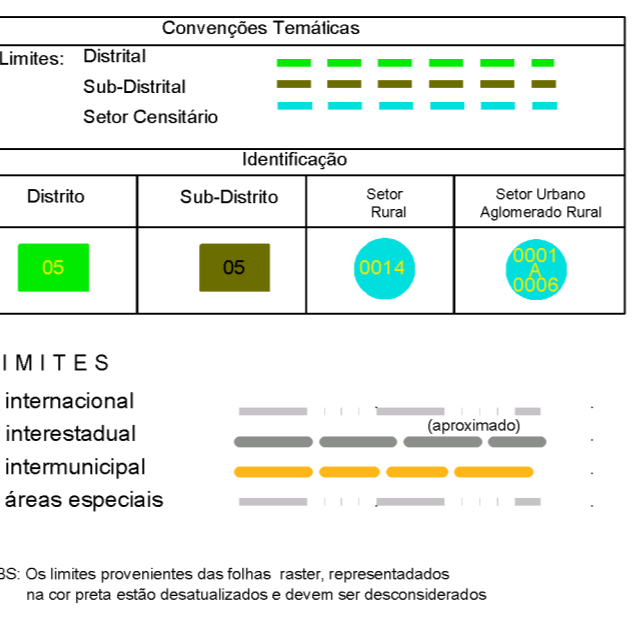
Convenções Temáticas

Limites: Distrital

Sub-Distrital

Setor Censitário

Identificação

| Distrito | Sub-Distrito | Setor Rural | Setor Urbano Aglomerado Rural |
|---|---|---|---|
| 05 | 05 | 0014 | 0001 A 0006 |

IMITES

internacional

interestadual (aproximado)

intermunicipal

áreas especiais

BS: Os limites provenientes das folhas raster, representadados na cor preta estão desatualizados e devem ser desconsiderados